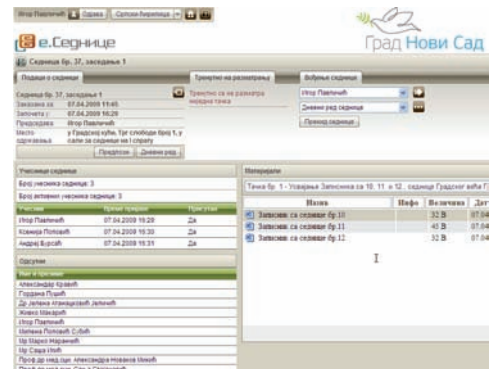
Игор Павличић | Одјава | Српска ћирилица

е.Седнице

Град Нови Сад

Седница бр. 37, заседање 1

Подаци о седници

Седница бр. 37, заседање 1
Заказана за 07.04.2009 11:45
Започета у: 07.04.2009 10:29
Председава Игор Павличић
Место одржавања у Градској кући, Трг слободе број 1, у сали за седнице на I спрату

Предлози | Дневни ред

Тренутно на разматрању

Тренутно се не разматра нијedna тачка

Вођење седнице

Игор Павличић
Дневни ред седница
Преглед седнице

Учесници седнице

Број учесника седнице: 3
Број активних учесника седнице: 3

| Учесник | Време пријаве | Присутан |
|---|---|---|
| Игор Павличић | 07.04.2009 10:29 | Да |
| Ксенија Поповић | 07.04.2009 10:30 | Да |
| Андреј Вурсаћ | 07.04.2009 10:31 | Да |

Одсутни

Име и презиме
Александар Кравић
Гордана Пушић
Др Јелена Атанацковић Јеличић
Живко Макарић
Игор Павличић
Милена Поповић Сабић
Др Марко Маринчић
Др Саша Илић
Проф.др мед.сци. Александра Новаков Микић
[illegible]

Материјали

Тачка бр. 1 - Усвајање Записника са 10, 11. и 12. седнице Градског већа Г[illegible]

| Назив | Инфо | Величина | Дат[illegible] |
|---|---|---|---|
| Записник за седнице бр.10 | | 32 B | 07.04 |
| Записник за седнице бр.11 | | 41 B | 07.04 |
| Записник за седнице бр.12 | | 32 B | 07.04 |